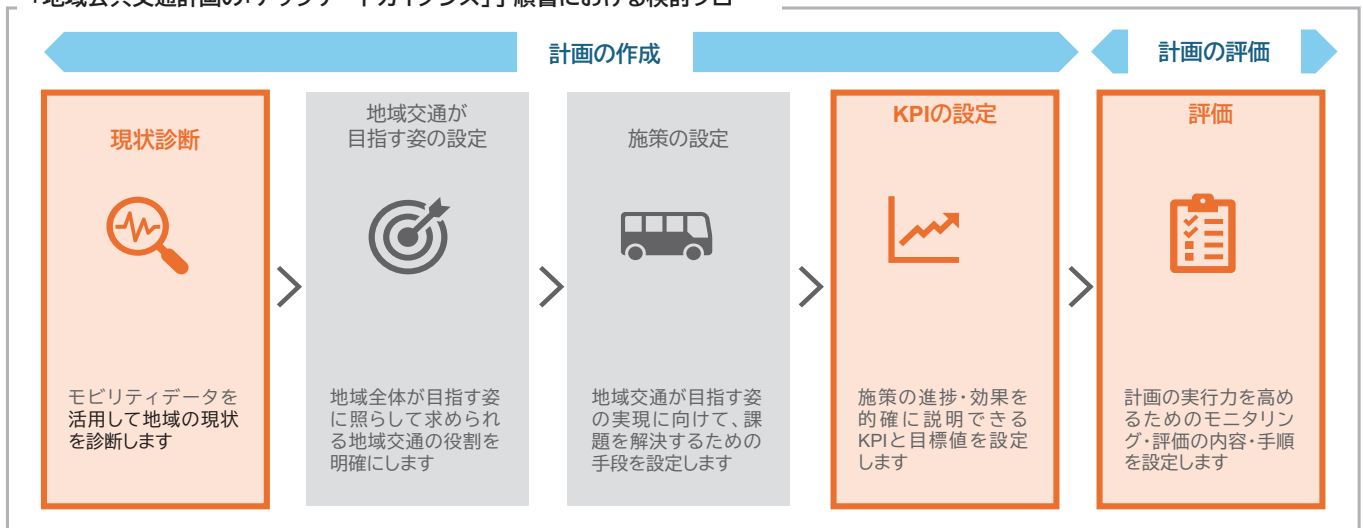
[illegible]

計画の作成

計画の評価

現状診断

モビリティデータを活用して地域の現状を診断します

地域交通が目指す姿の設定

地域全体が目指す姿に照らして求められる地域交通の役割を明確にします

施策の設定

地域交通が目指す姿の実現に向けて、課題を解決するための手段を設定します

KPIの設定

施策の進捗・効果を的確に説明できるKPIと目標値を設定します

評価

計画の実行力を高めるためのモニタリング・評価の内容・手順を設定します